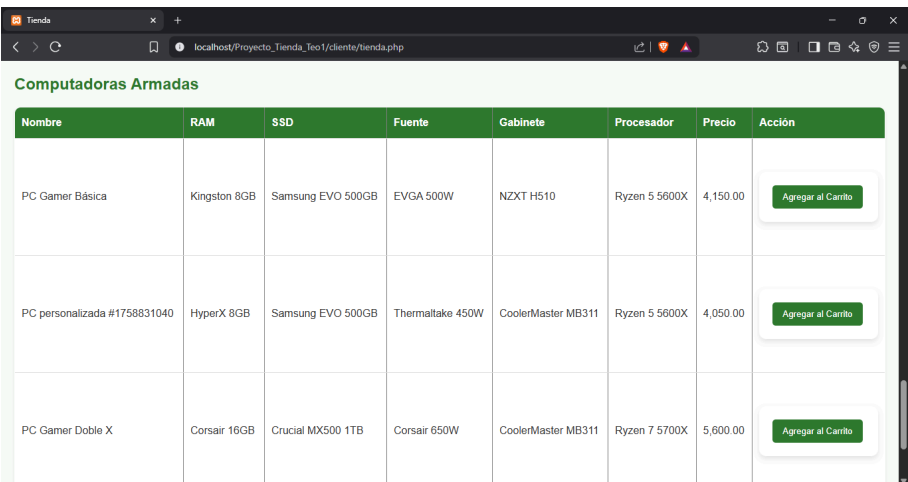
Tienda

localhost/Proyecto_Tienda_Teo1/cliente/tienda.php

Computadoras Armadas

| Nombre | RAM | SSD | Fuente | Gabinete | Procesador | Precio | Acción |
|---|---|---|---|---|---|---|---|
| PC Gamer Básica | Kingston 8GB | Samsung EVO 500GB | EVGA 500W | NZXT H510 | Ryzen 5 5600X | 4,150.00 | Agregar al Carrito |
| PC personalizada #1758831040 | HyperX 8GB | Samsung EVO 500GB | Thermaltake 450W | CoolerMaster MB311 | Ryzen 5 5600X | 4,050.00 | Agregar al Carrito |
| PC Gamer Doble X | Corsair 16GB | Crucial MX500 1TB | Corsair 650W | CoolerMaster MB311 | Ryzen 7 5700X | 5,600.00 | Agregar al Carrito |